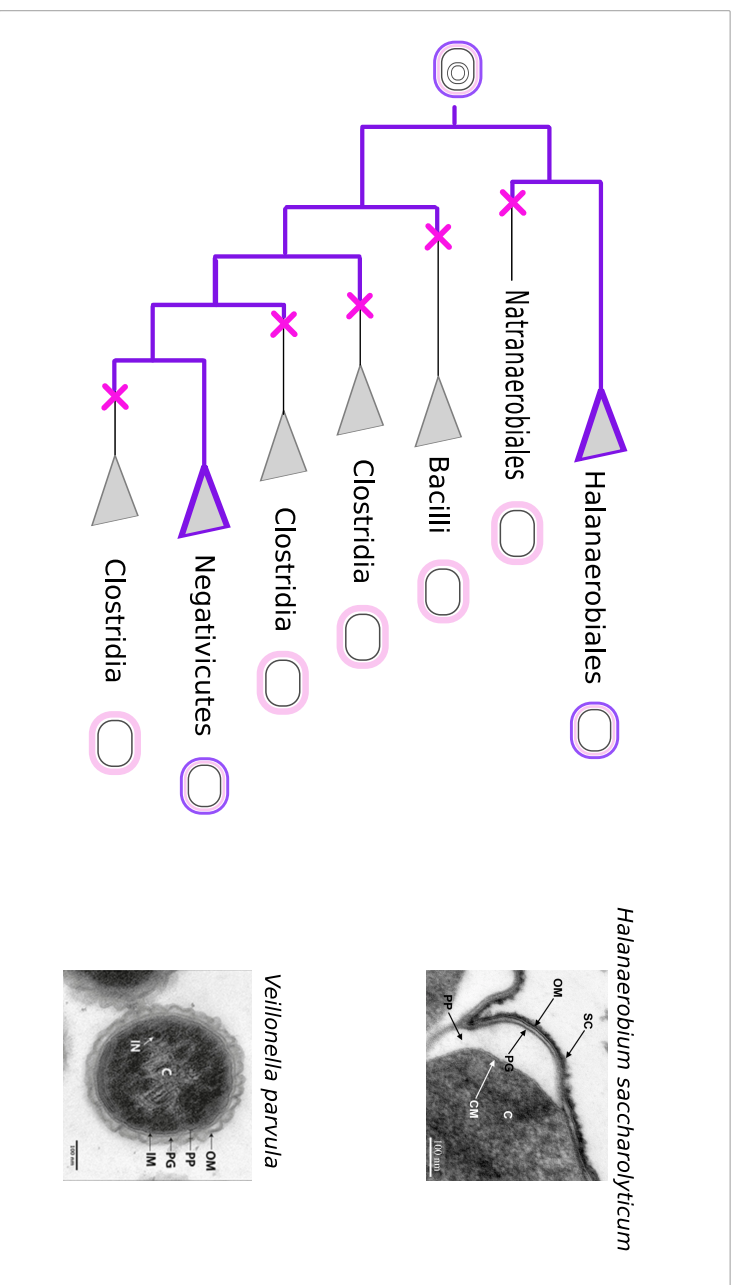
Halanaerobiales

Natranaerobiales

Bacilli

Clostridia

Clostridia

Negativicutes

Clostridia

Halanaerobium saccharolyticum

SC

OM

PP

PG

CM

C

100 nm

Veillonella parvula

OM

PP

PG

IM

IN

C

100 nm